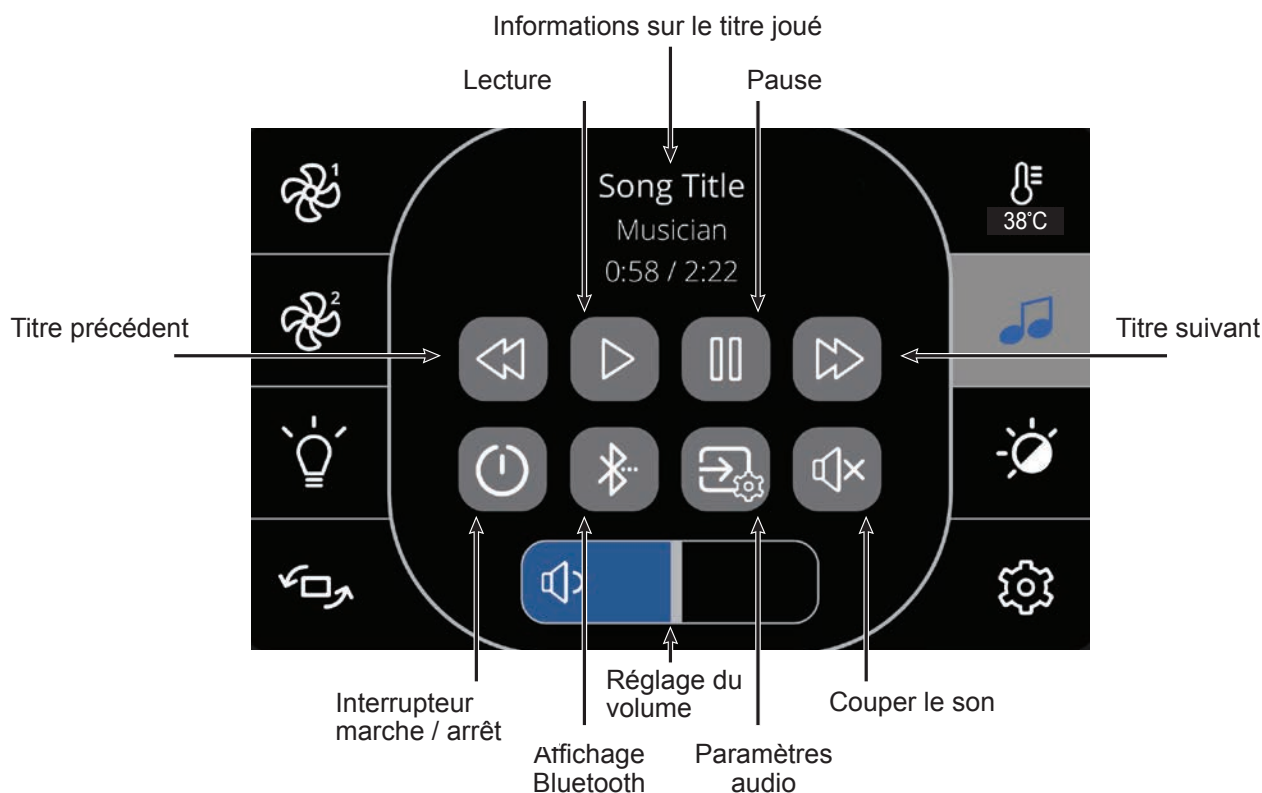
Informations sur le titre joué

Lecture

Pause

1

2

Song Title

Musician

0:58 / 2:22

38°C

Titre précédent

Titre suivant

Réglage du volume

Interrupteur marche / arrêt

Couper le son

Affichage Bluetooth

Paramètres audio